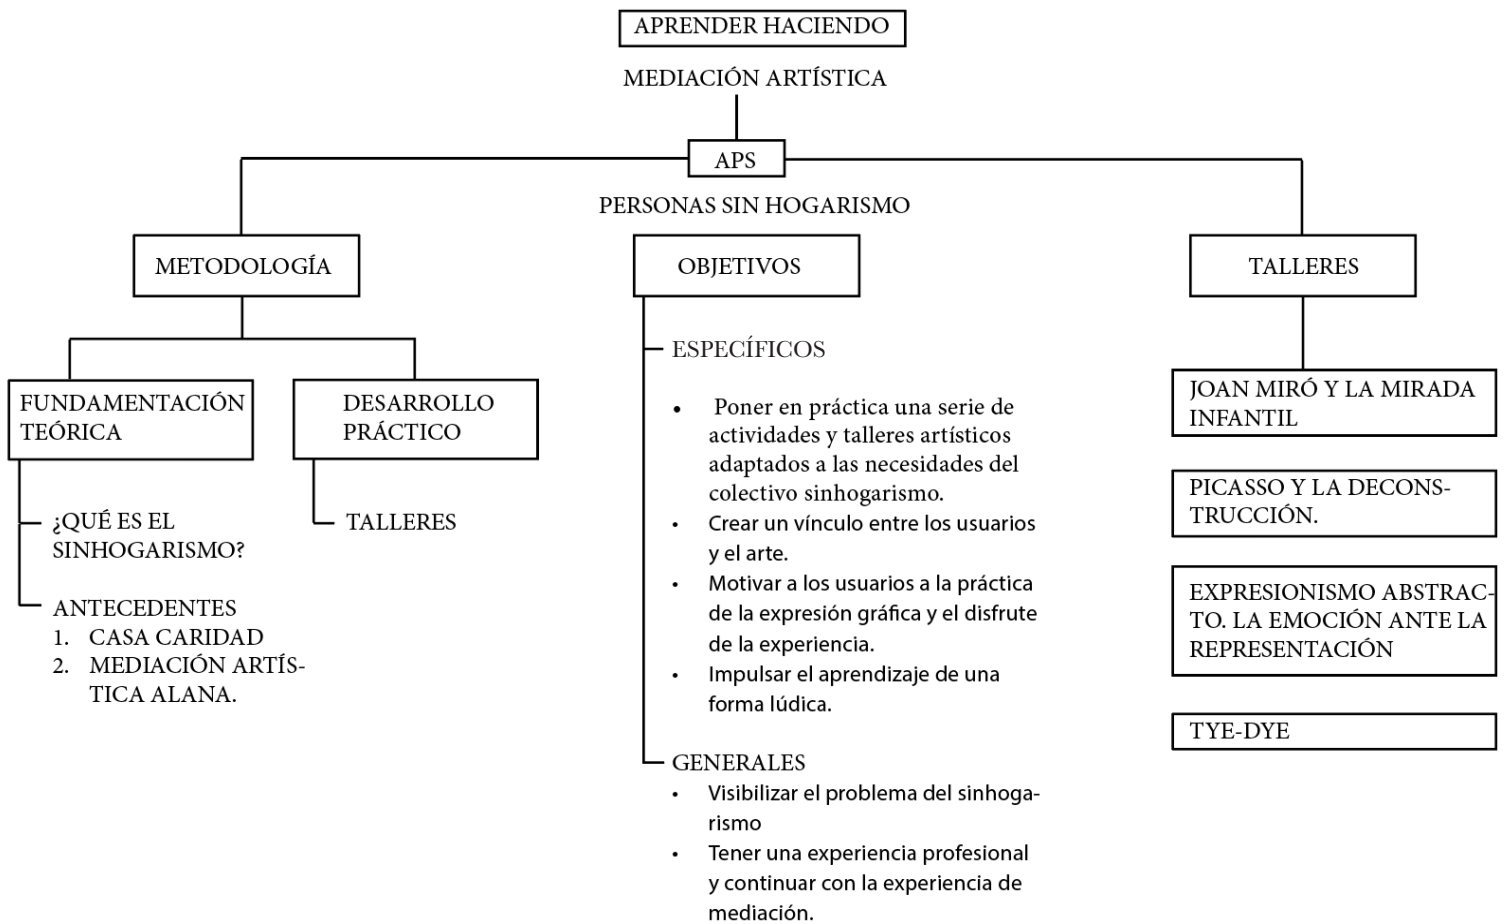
APRENDER HACIENDO

MEDIACIÓN ARTÍSTICA

APS

PERSONAS SIN HOGARISMO

METODOLOGÍA

FUNDAMENTACIÓN TEÓRICA

¿QUÉ ES EL SINHOGARISMO?

ANTECEDENTES
1. CASA CARIDAD
2. MEDIACIÓN ARTÍSTICA ALANA.

DESARROLLO PRÁCTICO

TALLERES

OBJETIVOS

ESPECÍFICOS

• Poner en práctica una serie de actividades y talleres artísticos adaptados a las necesidades del colectivo sinhogarismo.
• Crear un vínculo entre los usuarios y el arte.
• Motivar a los usuarios a la práctica de la expresión gráfica y el disfrute de la experiencia.
• Impulsar el aprendizaje de una forma lúdica.

GENERALES
• Visibilizar el problema del sinhogarismo
• Tener una experiencia profesional y continuar con la experiencia de mediación.

TALLERES

JOAN MIRÓ Y LA MIRADA INFANTIL

PICASSO Y LA DECONSTRUCCIÓN.

EXPRESIONISMO ABSTRACTO. LA EMOCIÓN ANTE LA REPRESENTACIÓN

TYE-DYE